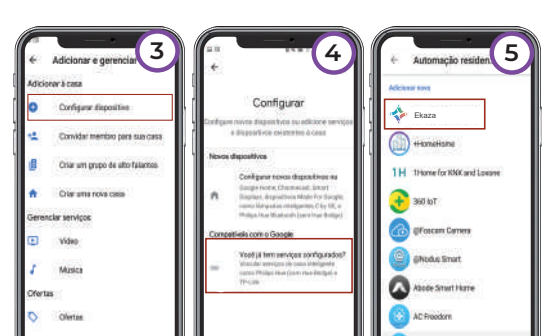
3

← Adicionar e gerenciar

Adicionar à casa

Configurar dispositivo

Convidar membro para sua casa

Criar um grupo de alto-falantes

Criar uma nova casa

Gerenciar serviços

Vídeo

Música

Ofertas

Ofertas

4

←

Configurar

Configure novos dispositivos ou adicione serviços e dispositivos existentes à casa

Novos dispositivos

Configurar novos dispositivos na Google Home, Chromecast, Smart Displays, dispositivos Made for Google, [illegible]

Compatível com o Google

Você já tem serviços configurados? Vincular serviços de casa inteligente como Philips Hue (com Hue Bridge) e TP-Link

5

← Automação residen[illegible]

Adicionar novo

Ekaza

4HomeHome

1H 1Home for KNX and Loxone

360 IoT

@Foscam Camera

@Nodus Smart

Abode Smart Home

AC Freedom